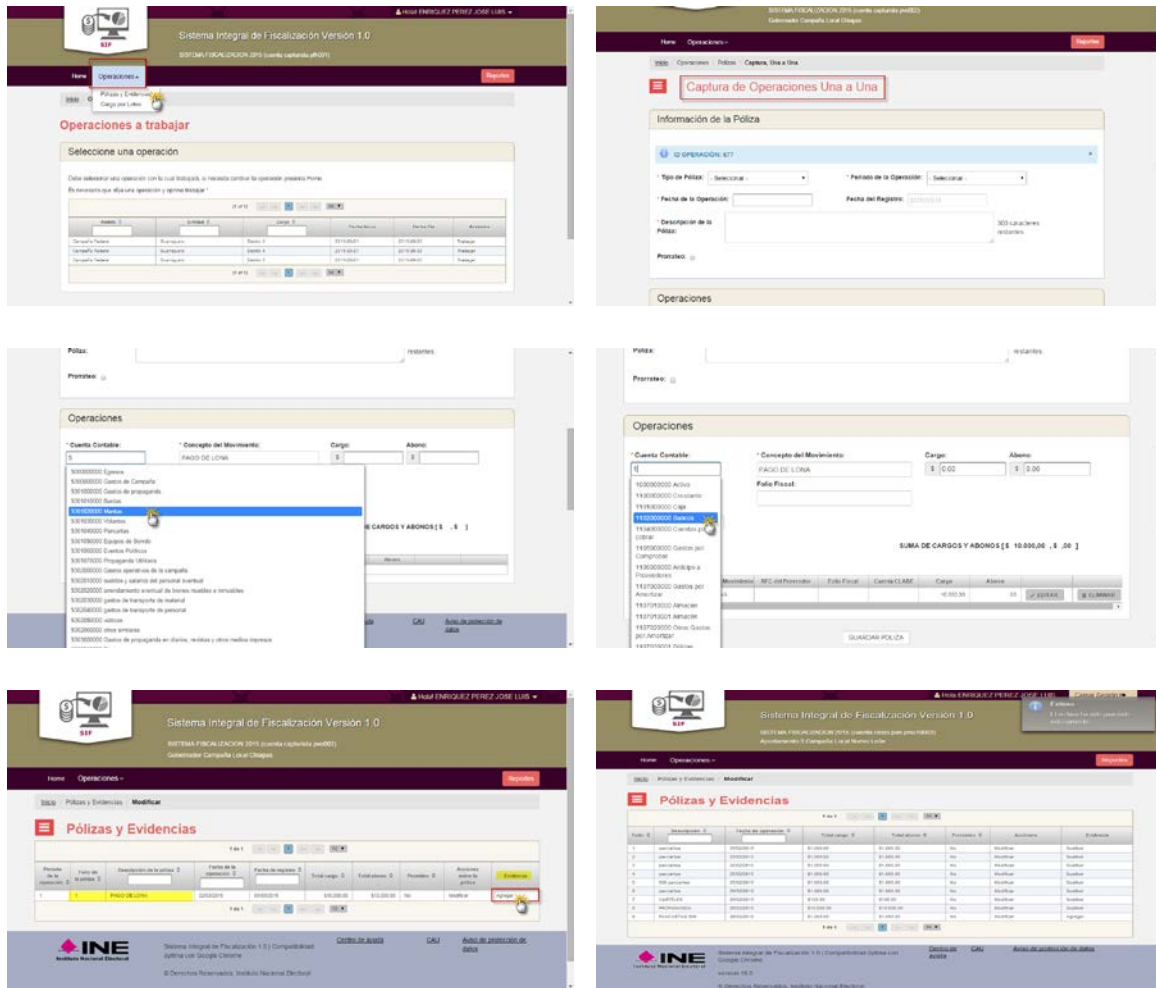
SIF

Sistema Integral de Fiscalización Versión 1.0

SISTEMA FISCALIZACION 2015 (cuenta capturista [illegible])

Hola! ENRIQUEZ PEREZ JOSE LUIS

Home Operaciones

Pólizas y Evidencias
Carga por Lotes

Reportes

Operaciones a trabajar

Seleccione una operación

Debe seleccionar una operación con la cual trabajará, si necesita cambiar la operación presione Home.

Es necesario que elija una operación y oprima trabajar *

| Ámbito | Entidad | Cargo | Fecha Inicio | Fecha Fin | Acciones |
|---|---|---|---|---|---|
| Campaña Federal | Guanajuato | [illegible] | 2015-05-01 | 2015-06-03 | Trabajar |
| Campaña Federal | Guanajuato | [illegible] | 2015-05-01 | 2015-06-03 | Trabajar |
| Campaña Federal | Guanajuato | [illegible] | 2015-05-01 | 2015-06-03 | Trabajar |

SISTEMA FISCALIZACION 2015 (cuenta casos prueba pw002)
Gobernador Campaña Local Chiapas

Home Operaciones

Reportes

Inicio / Operaciones / Pólizas / Captura, Una a Una

Captura de Operaciones Una a Una

Información de la Póliza

ID OPERACIÓN: 677

* Tipo de Póliza: - Seleccionar -
* Periodo de la Operación: - Seleccionar -
* Fecha de la Operación:
Fecha del Registro:
* Descripción de la Póliza:
500 caracteres restantes.
Prorrateo:

Operaciones

Póliza:
restantes.
Prorrateo:

Operaciones

* Cuenta Contable:
5
* Concepto del Movimiento:
PAGO DE LONA
Cargo:
Abono:

5000000000 Egresos
5000000000 Gastos de Campaña
5010000000 Gastos de propaganda
5010100000 Bardas
5010200000 Mantas
5010300000 Volantes
5010400000 Pancartas
5010500000 Equipos de Sonido
5010600000 Eventos Políticos
5010700000 Propaganda Utilitaria
5020000000 Gastos operativos de la campaña
5020100000 sueldos y salarios del personal eventual
5020200000 arrendamiento eventual de bienes muebles e inmuebles
5020300000 gastos de transporte de material
5020400000 gastos de transporte de personal
5020500000 viáticos
5020600000 otros similares
5030000000 Gastos de propaganda en diarios, revistas y otros medios impresos

CARGOS Y ABONOS [ $ .$ ]

CAU
Aviso de protección de datos

Póliza:
restantes.
Prorrateo:

Operaciones

* Cuenta Contable:
1
* Concepto del Movimiento:
PAGO DE LONA
Cargo:
$ 0.00
Abono:
$ 0.00
Folio Fiscal:

1000000000 Activo
1100000000 Circulante
1110000000 Caja
1120000000 Bancos
1130000000 Cuentas por cobrar
1140000000 Gastos por Comprobar
1150000000 Anticipo a Proveedores
1160000000 Gastos por Amortizar
1170000000 Almacén
1170100001 Almacén
1170200000 Otros Gastos por Amortizar
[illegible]

SUMA DE CARGOS Y ABONOS [ $ 10,000.00 , $ .00 ]

| Movimiento | RFC del Proveedor | Folio Fiscal | Cuenta CLABE | Cargo | Abono | | |
|---|---|---|---|---|---|---|---|
| | | | | 10,000.00 | .00 | EDITAR | ELIMINAR |

GUARDAR PÓLIZA

SIF

Sistema Integral de Fiscalización Versión 1.0

SISTEMA FISCALIZACION 2015 (cuenta capturista pwd002)
Gobernador Campaña Local Chiapas

Hola! ENRIQUEZ PEREZ JOSE LUIS

Home Operaciones

Reportes

Inicio / Pólizas y Evidencias / Modificar

Pólizas y Evidencias

| Periodo de la operación | Folio de la póliza | Descripción de la póliza | Fecha de la operación | Fecha de registro | Total cargo | Total abono | Prorrateo | Acciones sobre la póliza | Evidencia |
|---|---|---|---|---|---|---|---|---|---|
| 1 | 1 | PAGO DE LONA | 02/03/2015 | 05/03/2015 | $10,000.00 | $10,000.00 | No | Modificar | Agregar |

INE
Instituto Nacional Electoral

Sistema Integral de Fiscalización 1.0 | Compatibilidad óptima con Google Chrome

© Derechos Reservados, Instituto Nacional Electoral

Centro de ayuda
CAU
Aviso de protección de datos

SIF

Sistema Integral de Fiscalización Versión 1.0

Hola! ENRIQUEZ PEREZ JOSE LUIS
Cerrar Sesión

Éxito

Home Operaciones

Reportes

Inicio / Pólizas y Evidencias / Modificar

Pólizas y Evidencias

INE
Instituto Nacional Electoral

Sistema Integral de Fiscalización 1.0 | Compatibilidad óptima con Google Chrome

Centro de ayuda
CAU
Aviso de protección de datos